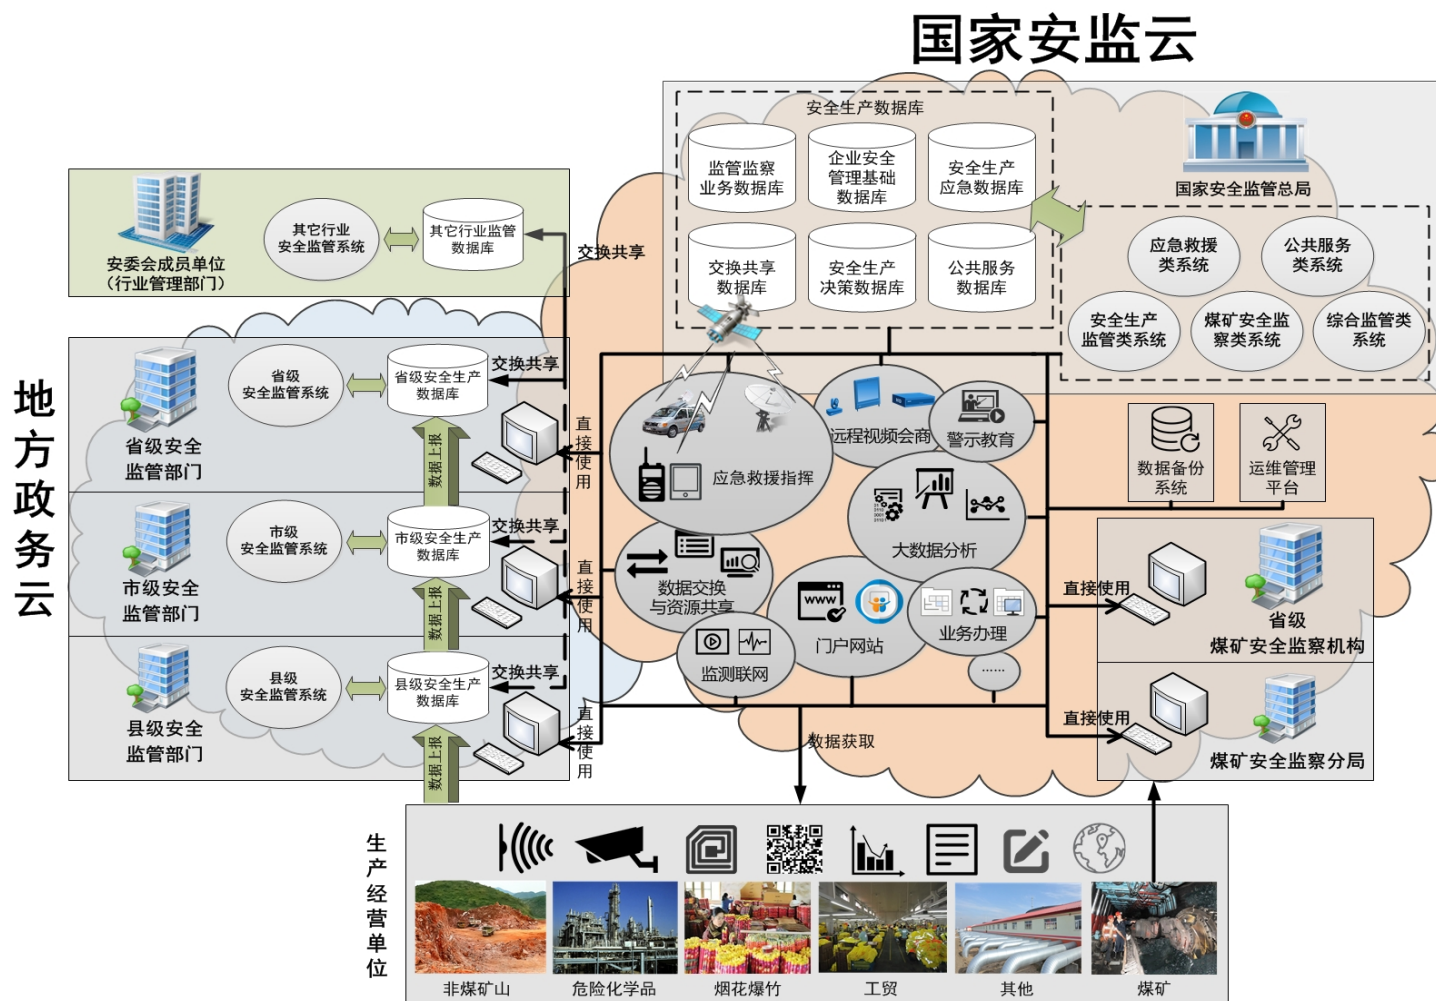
国家安监云

安全生产数据库

监管监察业务数据库

企业安全管理基础数据库

安全生产应急数据库

交换共享数据库

安全生产决策数据库

公共服务数据库

国家安全监管总局

应急救援类系统

公共服务类系统

安全生产监管类系统

煤矿安全监察类系统

综合监管类系统

安委会成员单位（行业管理部门）

其它行业安全监管系统

其它行业监管数据库

交换共享

地方政务云

省级安全监管部门

省级安全监管系统

省级安全生产数据库

交换共享

数据上报

直接使用

市级安全监管部门

市级安全监管系统

市级安全生产数据库

交换共享

数据上报

直接使用

县级安全监管部门

县级安全监管系统

县级安全生产数据库

交换共享

数据上报

直接使用

应急救援指挥

远程视频会商

警示教育

数据备份系统

运维管理平台

大数据分析

数据交换与资源共享

WWW

门户网站

业务办理

监测联网

……

直接使用

省级煤矿安全监察机构

直接使用

煤矿安全监察分局

数据获取

生产经营单位

非煤矿山

危险化学品

烟花爆竹

工贸

其他

煤矿